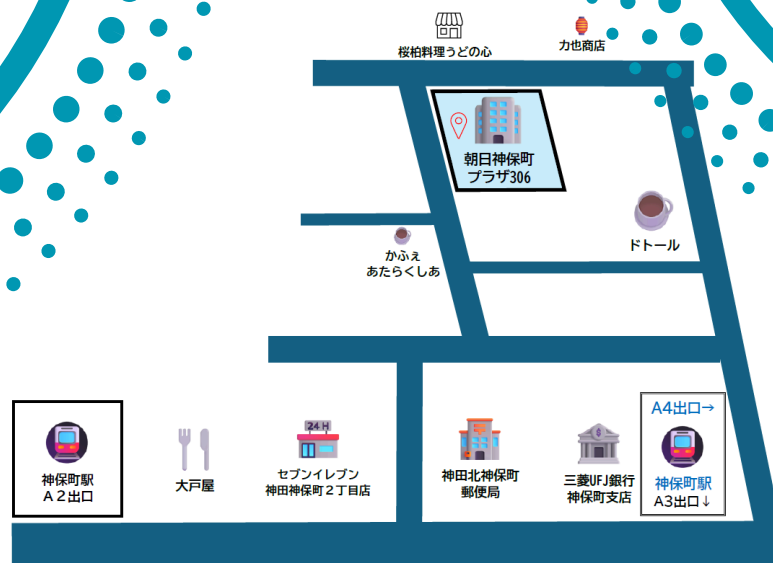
桜柏料理うどの心

力也商店

朝日神保町
プラザ306

ドトール

かふぇ
あたらくしあ

神保町駅
A２出口

大戸屋

24 H

セブンイレブン
神田神保町２丁目店

神田北神保町
郵便局

三菱UFJ銀行
神保町支店

A4出口→

神保町駅
A3出口↓